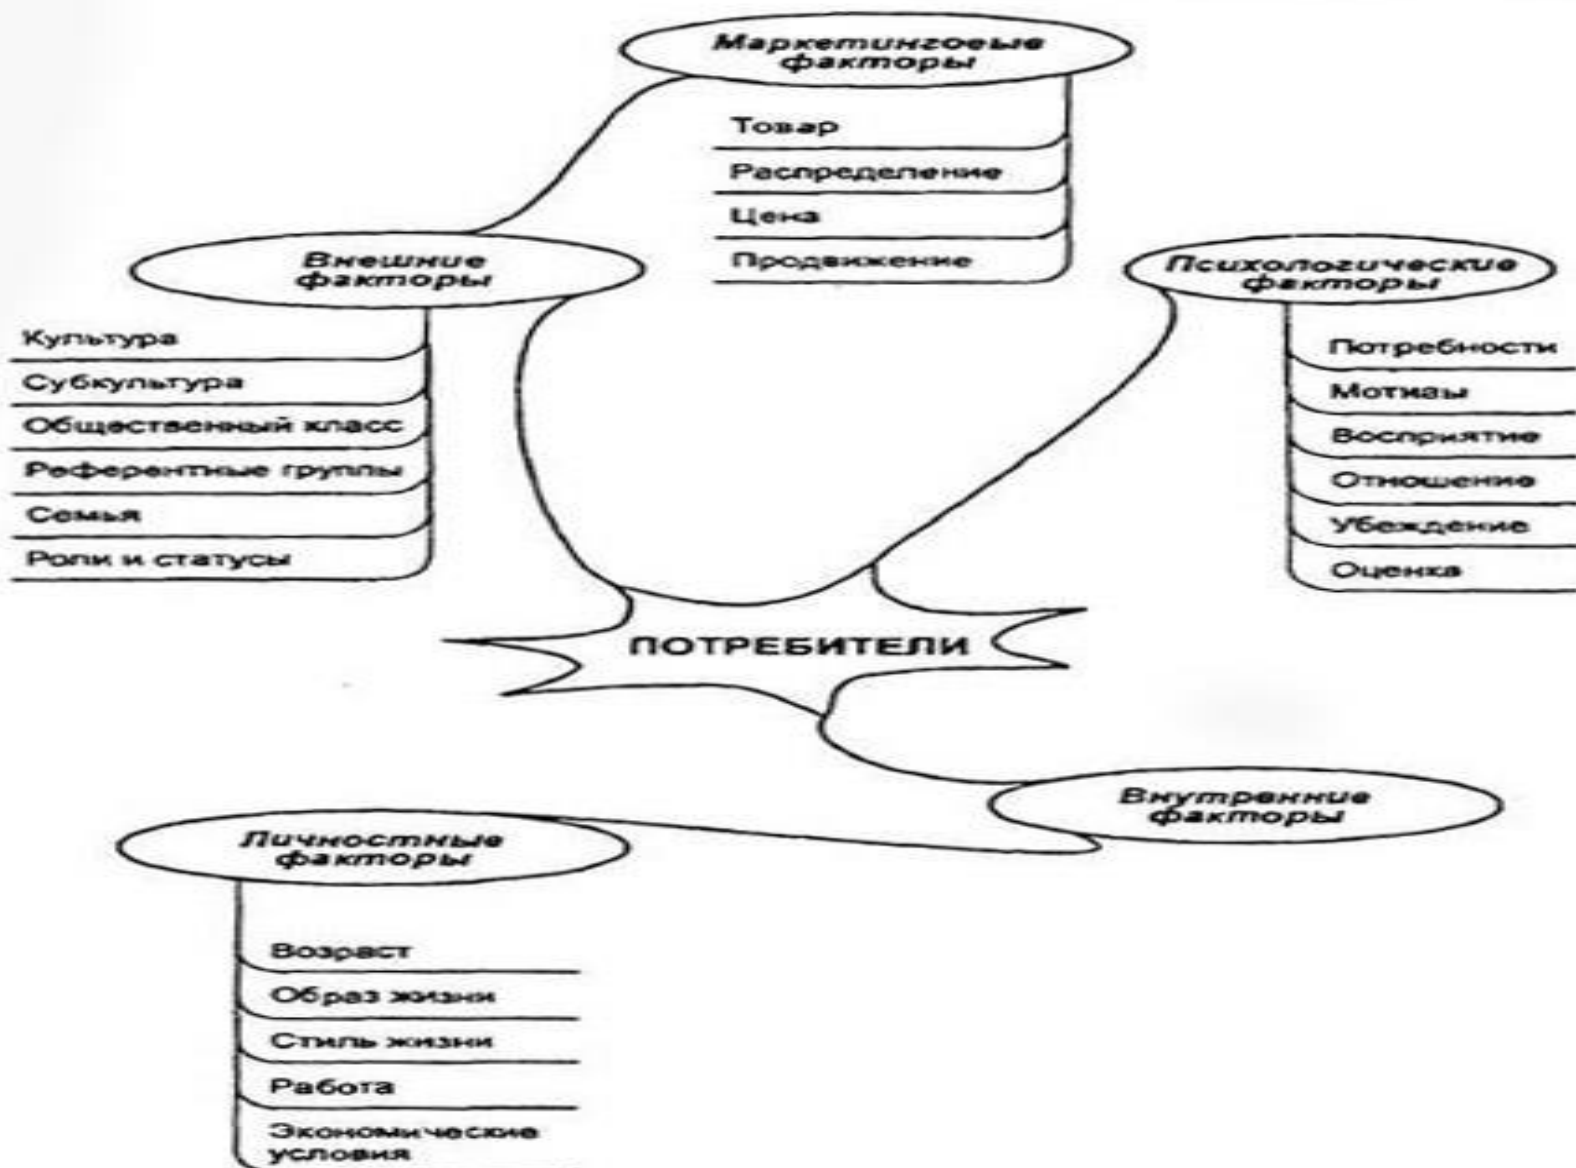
Маркетинговые факторы

Товар

Распределение

Цена

Продвижение

Внешние факторы

Культура

Субкультура

Общественный класс

Референтные группы

Семья

Роли и статусы

Психологические факторы

Потребности

Мотивы

Восприятие

Отношение

Убеждение

Оценка

ПОТРЕБИТЕЛИ

Внутренние факторы

Личностные факторы

Возраст

Образ жизни

Стиль жизни

Работа

Экономические условия